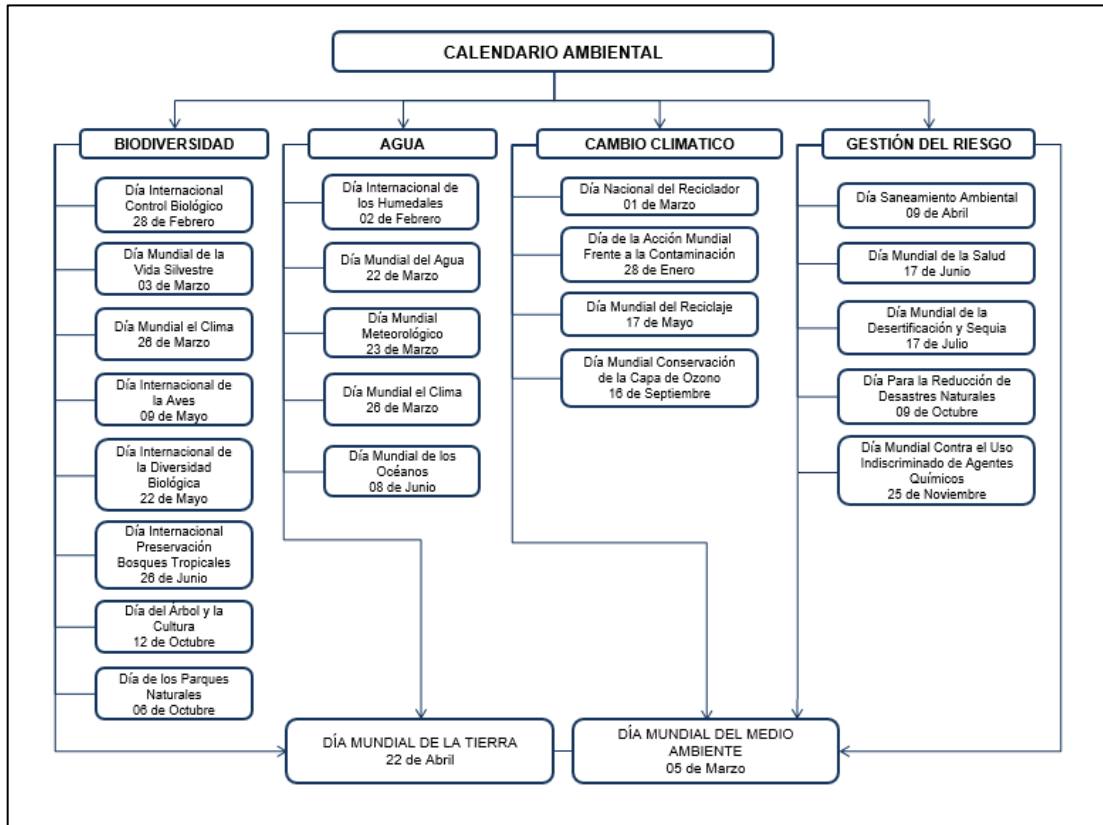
CALENDARIO AMBIENTAL

BIODIVERSIDAD

Día Internacional Control Biológico 28 de Febrero

Día Mundial de la Vida Silvestre 03 de Marzo

Día Mundial el Clima 26 de Marzo

Día Internacional de la Aves 09 de Mayo

Día Internacional de la Diversidad Biológica 22 de Mayo

Día Internacional Preservación Bosques Tropicales 26 de Junio

Día del Árbol y la Cultura 12 de Octubre

Día de los Parques Naturales 06 de Octubre

AGUA

Día Internacional de los Humedales 02 de Febrero

Día Mundial del Agua 22 de Marzo

Día Mundial Meteorológico 23 de Marzo

Día Mundial el Clima 26 de Marzo

Día Mundial de los Océanos 08 de Junio

CAMBIO CLIMATICO

Día Nacional del Reciclador 01 de Marzo

Día de la Acción Mundial Frente a la Contaminación 28 de Enero

Día Mundial del Reciclaje 17 de Mayo

Día Mundial Conservación de la Capa de Ozono 16 de Septiembre

GESTIÓN DEL RIESGO

Día Saneamiento Ambiental 09 de Abril

Día Mundial de la Salud 17 de Junio

Día Mundial de la Desertificación y Sequia 17 de Julio

Día Para la Reducción de Desastres Naturales 09 de Octubre

Día Mundial Contra el Uso Indiscriminado de Agentes Químicos 25 de Noviembre

DÍA MUNDIAL DE LA TIERRA 22 de Abril

DÍA MUNDIAL DEL MEDIO AMBIENTE 05 de Marzo